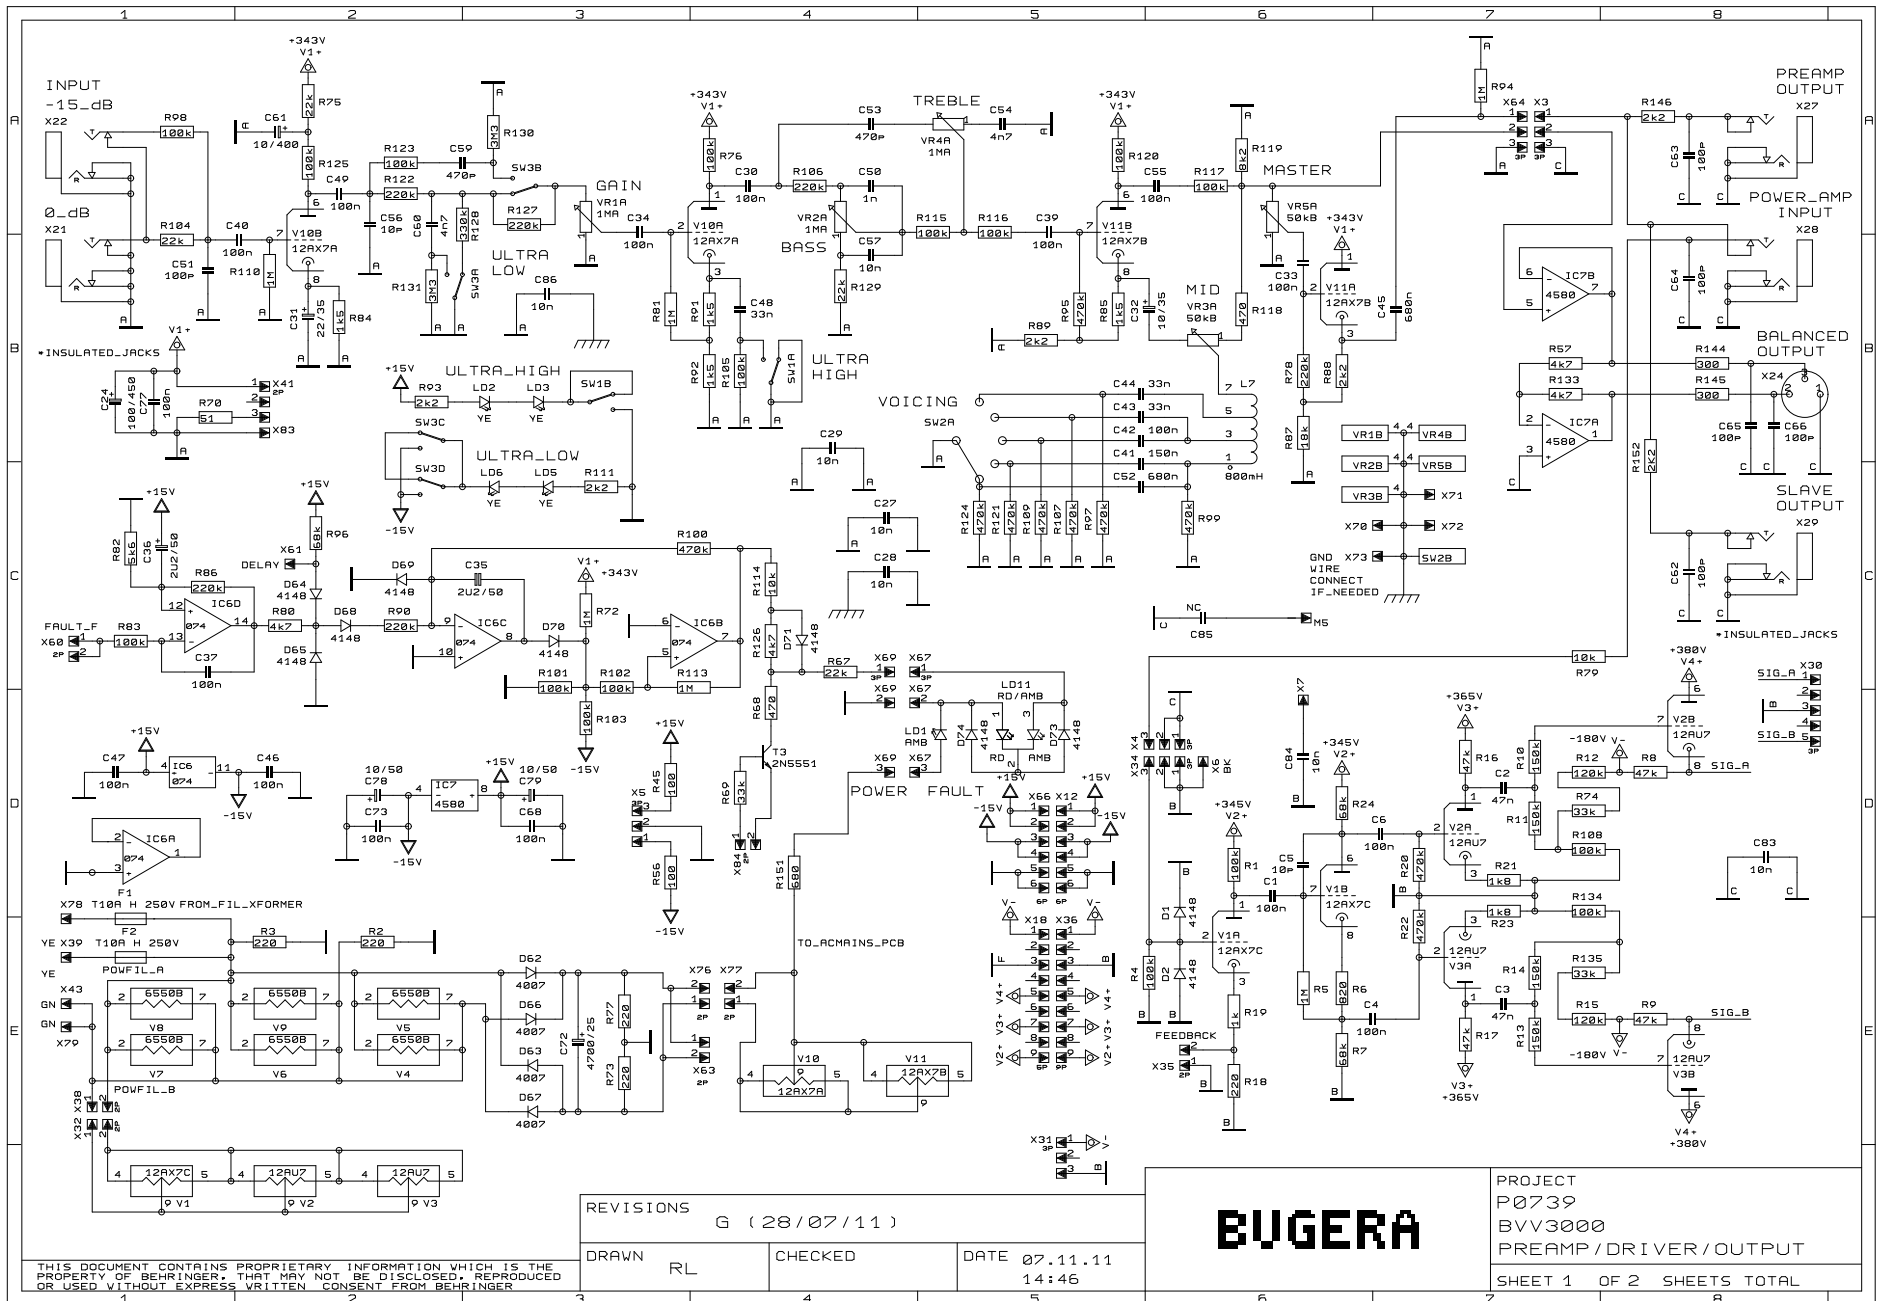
1 2 3 4 5 6 7 8

A B C D E

INPUT
-15_dB
X22
R98 100k
0_dB
X21
R104 22k
C40 100n
C51 100p
R110 1M
+343V V1+
R75 22k
C61 10/400
R125 100k
6
C49 100n
7
V10B 12AX7A
8
C31 22/35
R84 1k5
R123 100k
C59 470p
R122 220k
C56 10p
C60 4n7
R120 330k
R131 3M3
SW3A
R130 3M3
SW3B
R127 220k
GAIN
VR1A 1MA
C34 100n
ULTRA LOW
C86 10n
+343V V1+
R76 100k
1
C30 100n
2
V10A 12AX7A
3
R81 1M
R91 1k5
C48 33n
R92 1k5
R105 100k
SW1A
ULTRA HIGH
C53 470p
TREBLE
VR4A 1MA
C54 4n7
R106 220k
C50 1n
VR2A 1MA
BASS
C57 10n
R129 22k
R115 100k
R116 100k
C39 100n
+343V V1+
R120 100k
6
C55 100n
7
V11B 12AX7B
8
R95 470k
R85 1k5
C32 10/35
R89 2k2
MID
VR3A 50kB
R117 100k
R119 8k2
MASTER
VR5A 50kB
R118 470
+343V V1+
C33 100n
2
V11A 12AX7B
3
C45 680n
R78 220k
R88 2k2
R87 18k
L7
5
3
2
1
800mH
VOICING
SW2A
C44 33n
C43 33n
C42 100n
C41 150n
C52 680n
R124 470k
R121 470k
R109 470k
R107 470k
R108 470k
R97 470k
R99 470k
C29 10n
C27 10n
C28 10n
VR1B VR4B
VR2B VR5B
VR3B
X71
X70 X72
X73 SW2B
GND WIRE CONNECT IF_NEEDED
NC
C85
M5
R94 1M
X64 X3
R146 2k2
PREAMP OUTPUT
X27
C63 100p
POWER_AMP INPUT
X28
C64 100p
IC7B 4580
R57 4k7
R133 4k7
R144 300
R145 300
BALANCED OUTPUT
X24
IC7A 4580
C65 100p
C66 100p
R152 2k2
SLAVE OUTPUT
X29
C62 100p
*INSULATED_JACKS
*INSULATED_JACKS
C24 100/450
C77 10n
R70 51
X41
X83
+15V
R93 2k2
ULTRA_HIGH
LD2 YE
LD3 YE
SW1B
SW3C
SW3D
ULTRA_LOW
LD6 YE
LD5 YE
R111 2k2
-15V
+15V
R82 5k6
C36 2U2/50
R86 220k
FAULT_F
X60
R83 100k
IC6D 074
C37 100n
+15V
R96 68k
X61 DELAY
D64 4148
R80 4k7
D68 4148
D65 4148
D69 4148
C35 2U2/50
R90 220k
IC6C 074
D70
R100 470k
+343V V1+
R72 1M
IC6B 074
R101 100k
R102 100k
R113 1M
R103 100k
-15V
R114 10k
D71 4148
R126 4k7
R67 22k
X69 X67
LD11 RD/AMB
LD1 AMB
D74 4148
D73 4148
RD AMB
R68 470
T3 2N5551
R69 33k
X69 X67
POWER FAULT
+15V
C47 100n
IC6 074
C46 100n
-15V
C78 10/50
C73 100n
IC7 4580
C79 10/50
C68 100n
-15V
+15V
R45 100
X5
R56 100
-15V
X84
R151 680
TO_ACMAINS_PCB
IC6A 074
F1
X78 T10A H 250V FROM_FIL_XFORMER
F2
YE X39 T10A H 250V
YE POWFIL_A
R3 220
R2 220
GN X43
GN X79
6550B V8
6550B V7
6550B V9
6550B V6
6550B V5
6550B V4
POWFIL_B
D62 4007
D66 4007
D63 4007
D67 4007
C72 4700/25
R77 220
R73 220
X76 X77
X63
V10 12AX7A
V11 12AX7B
X38 X32
12AX7C 9 V1
12AU7 9 V2
12AU7 9 V3
-15V X66 X12 +15V -15V
X18 X36
V- V-
V4+ V3+ V2+
X31
X34 X4 X6 BK
X7
C84 10n
+345V V2+
R1 100k
C5 10p
C1 100n
V1B 12AX7C
R24 68k
C6 100n
R5 1M
R6 820
C4 100n
R7 68k
D1 4148
D2 4148
R4 100k
V1A 12AX7C
R19 1k
FEEDBACK
X35
R18 220
+365V V3+
R16 47k
C2 47n
2 V2A 12AU7
R20 470k
R21 1k8
R22 470k
R23 1k8
V3A 12AU7
C3 47n
R17 47k
V3+ +365V
R10 150k
R11 150k
R12 120k
R8 47k
R74 33k
R108 100k
-180V V-
R134 100k
R14 150k
R135 33k
R15 120k
R9 47k
R13 150k
-180V V-
+380V V4+
V2B 12AU7
SIG_A
V3B 12AU7
SIG_B
V4+ +380V
X30 SIG_A SIG_B
C83 10n
R79 10k
REVISIONS G (28/07/11)
DRAWN RL
CHECKED
DATE 07.11.11 14:46
BUGERA
PROJECT
P0739
BVV3000
PREAMP/DRIVER/OUTPUT
SHEET 1 OF 2 SHEETS TOTAL
THIS DOCUMENT CONTAINS PROPRIETARY INFORMATION WHICH IS THE PROPERTY OF BEHRINGER, THAT MAY NOT BE DISCLOSED, REPRODUCED OR USED WITHOUT EXPRESS WRITTEN CONSENT FROM BEHRINGER